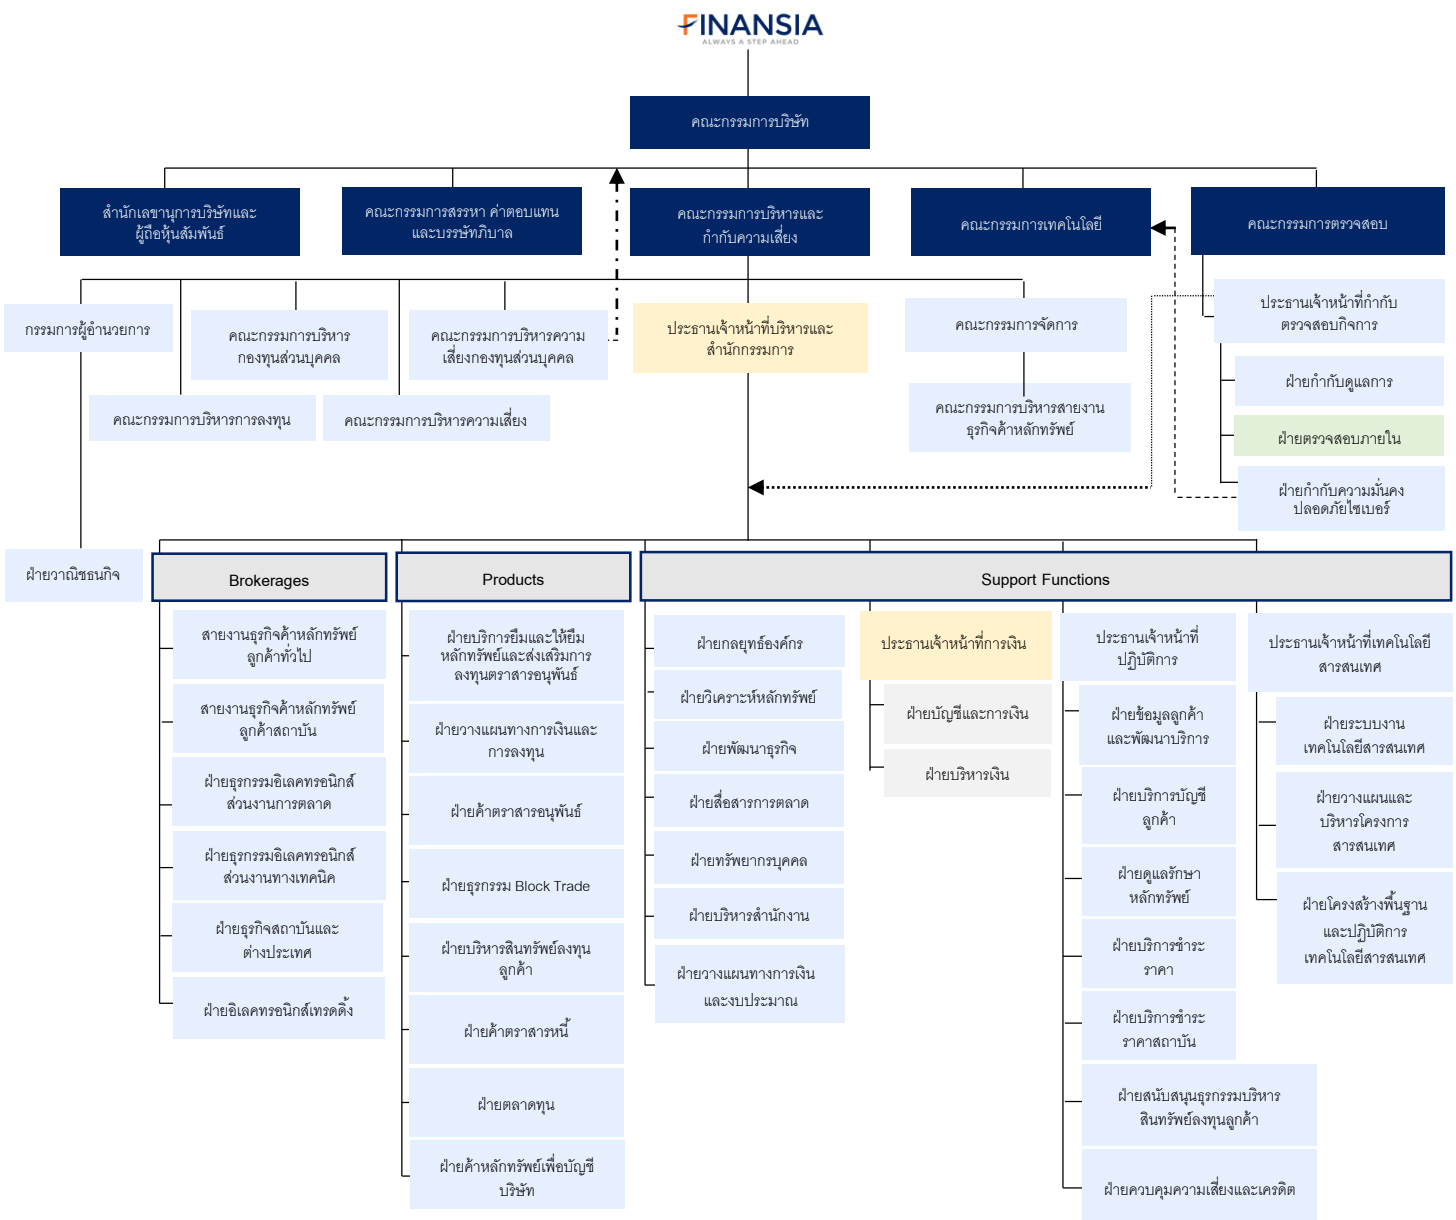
FINANSIA
ALWAYS A STEP AHEAD

คณะกรรมการบริษัท

สำนักเลขานุการบริษัทและผู้ถือหุ้นสัมพันธ์

คณะกรรมการสรรหา ค่าตอบแทนและบรรษัทภิบาล

คณะกรรมการบริหารและกำกับความเสี่ยง

คณะกรรมการเทคโนโลยี

คณะกรรมการตรวจสอบ

กรรมการผู้อำนวยการ

คณะกรรมการบริหารกองทุนส่วนบุคคล

คณะกรรมการบริหารความเสี่ยงกองทุนส่วนบุคคล

ประธานเจ้าหน้าที่บริหารและสำนักกรรมการ

คณะกรรมการจัดการ

คณะกรรมการบริหารการลงทุน

คณะกรรมการบริหารความเสี่ยง

คณะกรรมการบริหารสายงานธุรกิจค้าหลักทรัพย์

ประธานเจ้าหน้าที่กำกับตรวจสอบกิจการ

ฝ่ายกำกับดูแลการ

ฝ่ายตรวจสอบภายใน

ฝ่ายกำกับความมั่นคงปลอดภัยไซเบอร์

ฝ่ายวาณิชธนกิจ

Brokerages

สายงานธุรกิจค้าหลักทรัพย์ลูกค้าทั่วไป

สายงานธุรกิจค้าหลักทรัพย์ลูกค้าสถาบัน

ฝ่ายธุรกรรมอิเลคทรอนิกส์ส่วนงานการตลาด

ฝ่ายธุรกรรมอิเลคทรอนิกส์ส่วนงานทางเทคนิค

ฝ่ายธุรกิจสถาบันและต่างประเทศ

ฝ่ายอิเลคทรอนิกส์เทรดดิ้ง

Products

ฝ่ายบริการยืมและให้ยืมหลักทรัพย์และส่งเสริมการลงทุนตราสารอนุพันธ์

ฝ่ายวางแผนทางการเงินและการลงทุน

ฝ่ายค้าตราสารอนุพันธ์

ฝ่ายธุรกรรม Block Trade

ฝ่ายบริหารสินทรัพย์ลงทุนลูกค้า

ฝ่ายค้าตราสารหนี้

ฝ่ายตลาดทุน

ฝ่ายค้าหลักทรัพย์เพื่อบัญชีบริษัท

Support Functions

ฝ่ายกลยุทธ์องค์กร

ฝ่ายวิเคราะห์หลักทรัพย์

ฝ่ายพัฒนาธุรกิจ

ฝ่ายสื่อสารการตลาด

ฝ่ายทรัพยากรบุคคล

ฝ่ายบริหารสำนักงาน

ฝ่ายวางแผนทางการเงินและงบประมาณ

ประธานเจ้าหน้าที่การเงิน

ฝ่ายบัญชีและการเงิน

ฝ่ายบริหารเงิน

ประธานเจ้าหน้าที่ปฏิบัติการ

ฝ่ายข้อมูลลูกค้าและพัฒนาบริการ

ฝ่ายบริการบัญชีลูกค้า

ฝ่ายดูแลรักษาหลักทรัพย์

ฝ่ายบริการชำระราคา

ฝ่ายบริการชำระราคาสถาบัน

ฝ่ายสนับสนุนธุรกรรมบริหารสินทรัพย์ลงทุนลูกค้า

ฝ่ายควบคุมความเสี่ยงและเครดิต

ประธานเจ้าหน้าที่เทคโนโลยีสารสนเทศ

ฝ่ายระบบงานเทคโนโลยีสารสนเทศ

ฝ่ายวางแผนและบริหารโครงการสารสนเทศ

ฝ่ายโครงสร้างพื้นฐานและปฏิบัติการเทคโนโลยีสารสนเทศ